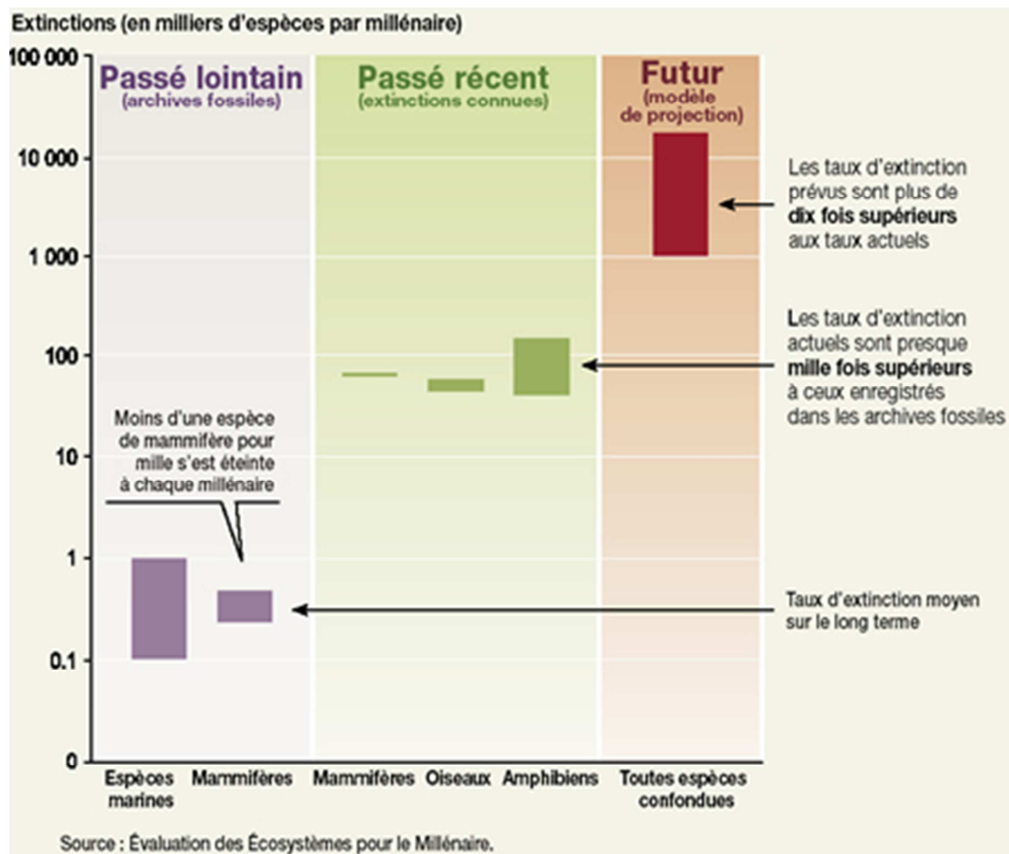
Extinctions (en milliers d'espèces par millénaire)

100 000
10 000
1 000
100
10
1
0.1
0

Passé lointain
(archives fossiles)

Passé récent
(extinctions connues)

Futur
(modèle de projection)

Les taux d'extinction prévus sont plus de **dix fois supérieurs** aux taux actuels

Les taux d'extinction actuels sont presque **mille fois supérieurs** à ceux enregistrés dans les archives fossiles

Moins d'une espèce de mammifère pour mille s'est éteinte à chaque millénaire

Taux d'extinction moyen sur le long terme

Espèces marines
Mammifères
Mammifères
Oiseaux
Amphibiens
Toutes espèces confondues

Source : Évaluation des Écosystèmes pour le Millénaire.